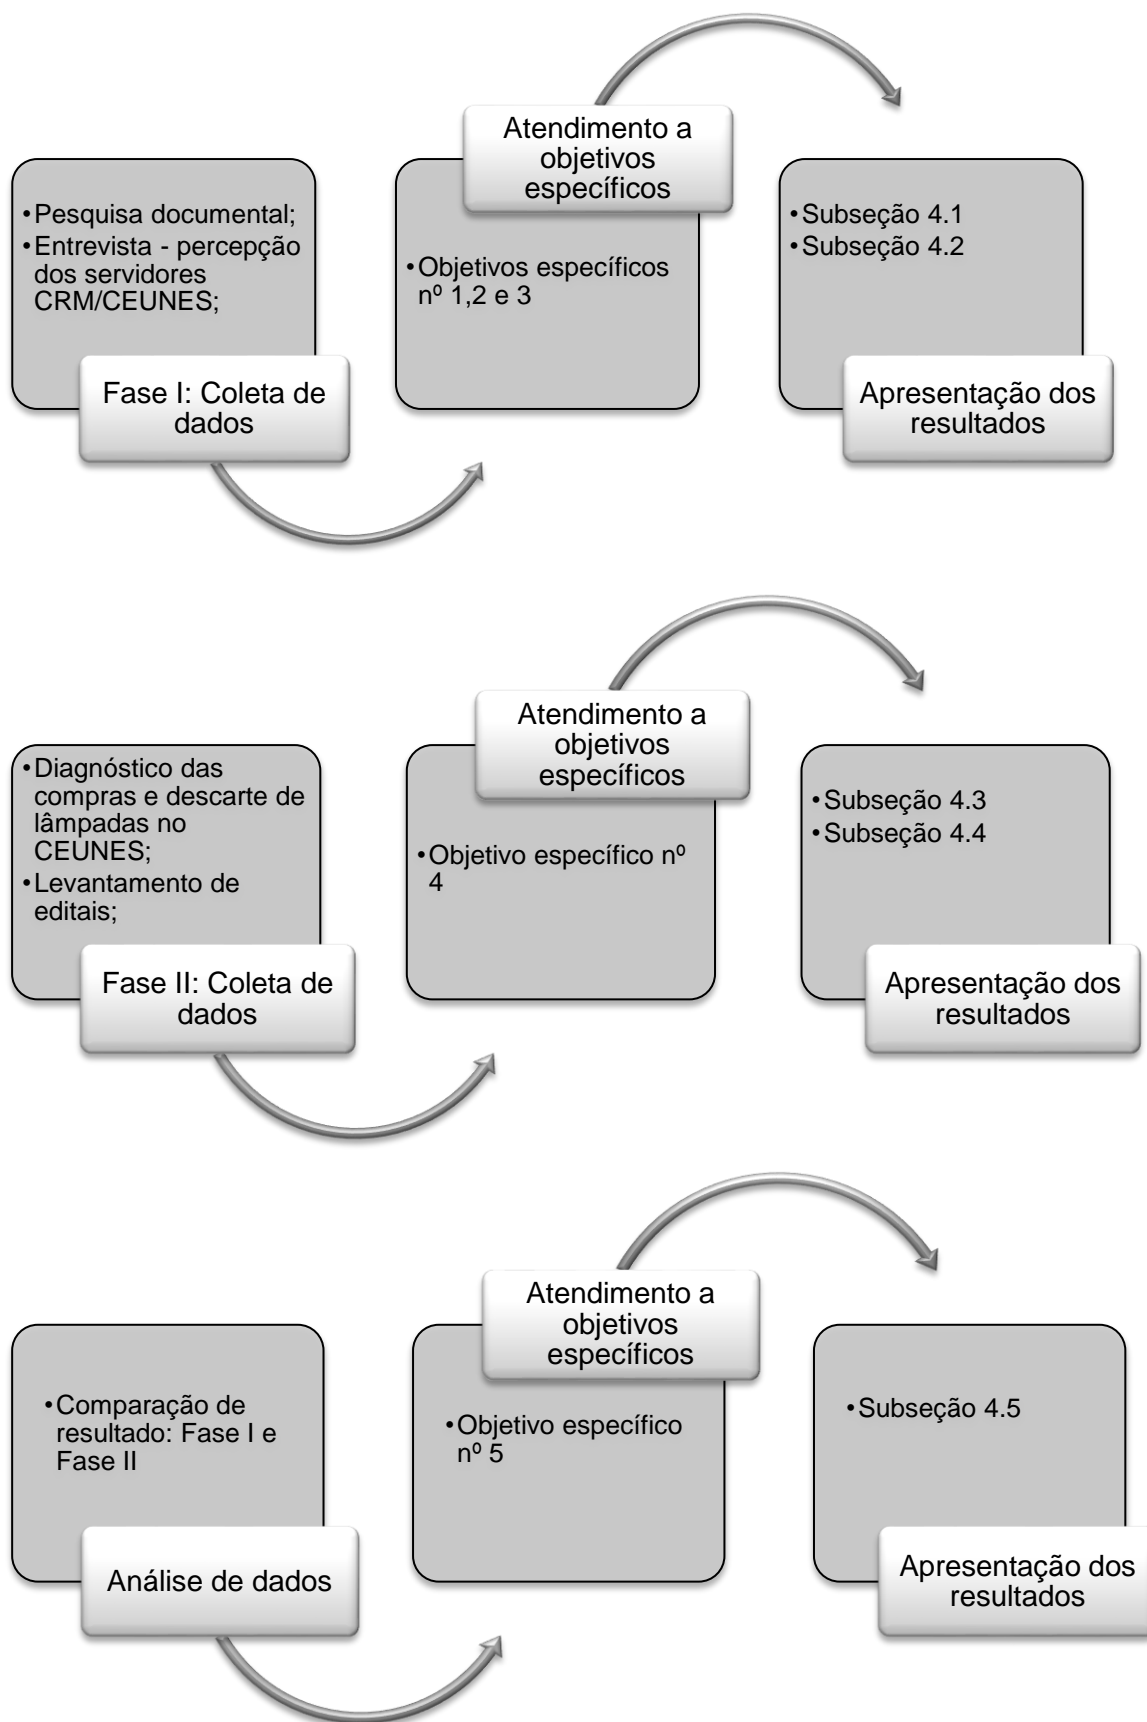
Atendimento a objetivos específicos

• Pesquisa documental;
• Entrevista - percepção dos servidores CRM/CEUNES;

Fase I: Coleta de dados

• Objetivos específicos nº 1,2 e 3

• Subseção 4.1
• Subseção 4.2

Apresentação dos resultados

Atendimento a objetivos específicos

• Diagnóstico das compras e descarte de lâmpadas no CEUNES;
• Levantamento de editais;

Fase II: Coleta de dados

• Objetivo específico nº 4

• Subseção 4.3
• Subseção 4.4

Apresentação dos resultados

Atendimento a objetivos específicos

• Comparação de resultado: Fase I e Fase II

Análise de dados

• Objetivo específico nº 5

• Subseção 4.5

Apresentação dos resultados